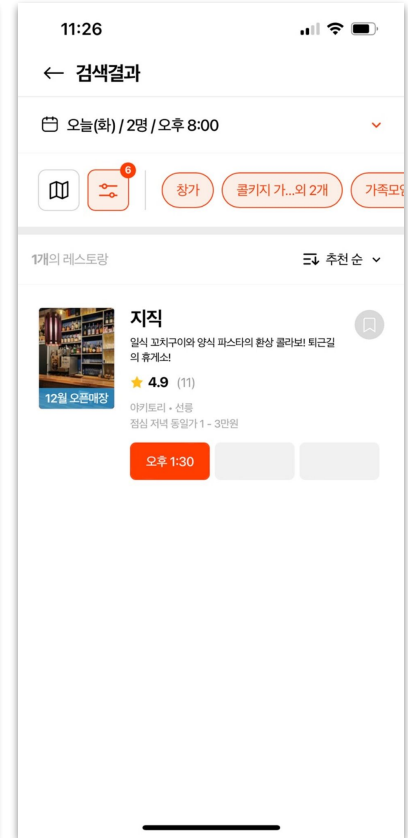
11:26

← 검색결과

오늘(화) / 2명 / 오후 8:00

6

창가

콜키지 가...외 2개

가족모임

1개의 레스토랑

추천 순

12월 오픈매장

지직

일식 꼬치구이와 양식 파스타의 환상 콜라보! 퇴근길의 휴게소!

4.9 (11)

야키토리 • 선릉

점심 저녁 동일가 1 - 3만원

오후 1:30